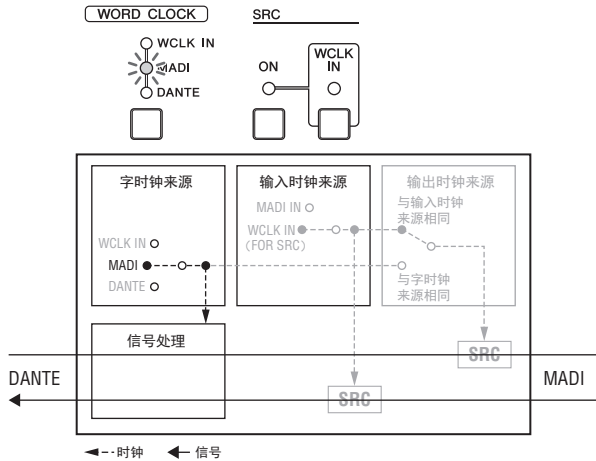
WORD CLOCK

WCLK IN
MADI
DANTE

SRC

ON

WCLK IN

字时钟来源

WCLK IN
MADI
DANTE

输入时钟来源

MADI IN
WCLK IN
(FOR SRC)

输出时钟来源

与输入时钟来源相同

与字时钟来源相同

信号处理

SRC

DANTE

MADI

SRC

时钟 信号